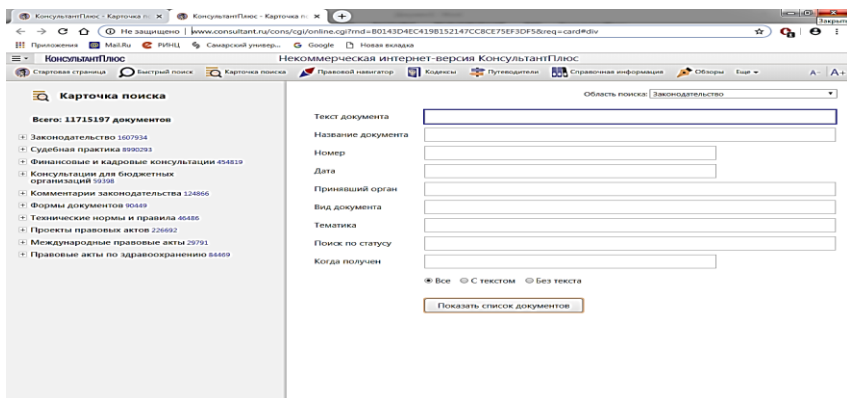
КонсультантПлюс - Карточка п ×
КонсультантПлюс - Карточка п ×
Закрыть
Не защищено | www.consultant.ru/cons/cgi/online.cgi?rnd=8014ЗD4EC419B152147CC8CE75EF3DF5&req=card#div
Приложения Mail.Ru РИНЦ Самарский универ... Google Новая вкладка
КонсультантПлюс
Некоммерческая интернет-версия КонсультантПлюс
Стартовая страница Быстрый поиск Карточка поиска Правовой навигатор Кодексы Путеводители Справочная информация Обзоры Еще
A- A+

Карточка поиска

Всего: 11715197 документов

Законодательство 1607934
Судебная практика 8990293
Финансовые и кадровые консультации 454819
Консультации для бюджетных организаций 59398
Комментарии законодательства 124866
Формы документов 90449
Технические нормы и правила 46486
Проекты правовых актов 226692
Международные правовые акты 29791
Правовые акты по здравоохранению 84469

Область поиска: Законодательство

Текст документа
Название документа
Номер
Дата
Принявший орган
Вид документа
Тематика
Поиск по статусу
Когда получен

Все С текстом Без текста

Показать список документов